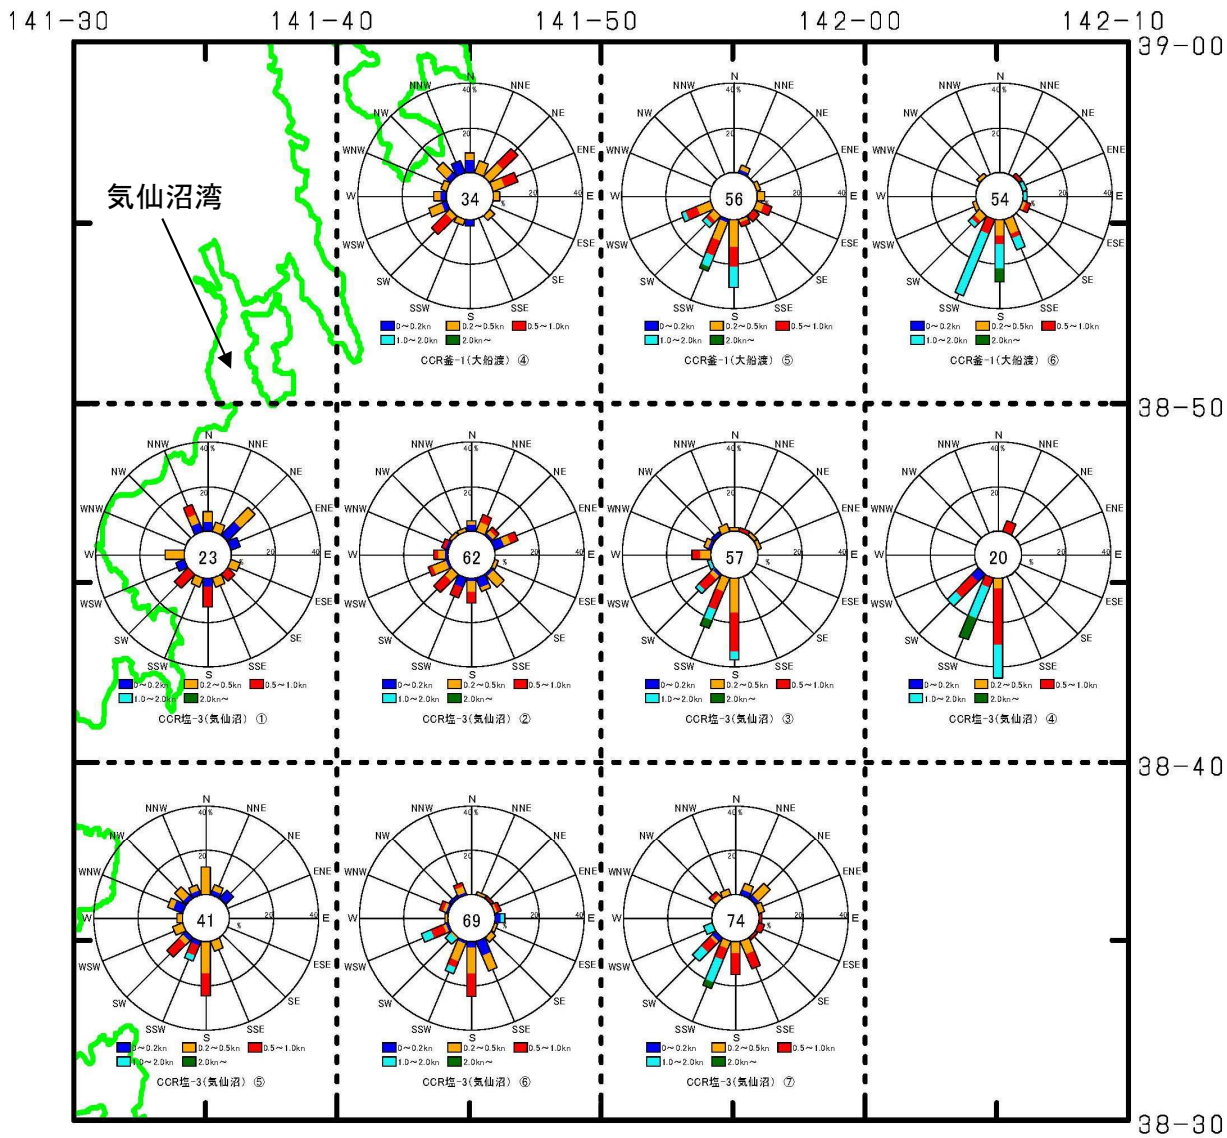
141-30 141-40 141-50 142-00 142-10

39-00

気仙沼湾

N NNE NE ENE E ESE SE SSE S SSW SW WSW W WNW NW NNW
40% 20
34
0~0.2kn 0.2~0.5kn 0.5~1.0kn 1.0~2.0kn 2.0kn~
CCR釜-1(大船渡) ④

N NNE NE ENE E ESE SE SSE S SSW SW WSW W WNW NW NNW
40% 20
56
0~0.2kn 0.2~0.5kn 0.5~1.0kn 1.0~2.0kn 2.0kn~
CCR釜-1(大船渡) ⑤

N NNE NE ENE E ESE SE SSE S SSW SW WSW W WNW NW NNW
40% 20
54
0~0.2kn 0.2~0.5kn 0.5~1.0kn 1.0~2.0kn 2.0kn~
CCR釜-1(大船渡) ⑥

38-50

N NNE NE ENE E ESE SE SSE S SSW SW WSW W WNW NW NNW
40% 20
23
0~0.2kn 0.2~0.5kn 0.5~1.0kn 1.0~2.0kn 2.0kn~
CCR塩-3(気仙沼) ①

N NNE NE ENE E ESE SE SSE S SSW SW WSW W WNW NW NNW
40% 20
62
0~0.2kn 0.2~0.5kn 0.5~1.0kn 1.0~2.0kn 2.0kn~
CCR塩-3(気仙沼) ②

N NNE NE ENE E ESE SE SSE S SSW SW WSW W WNW NW NNW
40% 20
57
0~0.2kn 0.2~0.5kn 0.5~1.0kn 1.0~2.0kn 2.0kn~
CCR塩-3(気仙沼) ③

N NNE NE ENE E ESE SE SSE S SSW SW WSW W WNW NW NNW
40% 20
20
0~0.2kn 0.2~0.5kn 0.5~1.0kn 1.0~2.0kn 2.0kn~
CCR塩-3(気仙沼) ④

38-40

N NNE NE ENE E ESE SE SSE S SSW SW WSW W WNW NW NNW
40% 20
41
0~0.2kn 0.2~0.5kn 0.5~1.0kn 1.0~2.0kn 2.0kn~
CCR塩-3(気仙沼) ⑤

N NNE NE ENE E ESE SE SSE S SSW SW WSW W WNW NW NNW
40% 20
69
0~0.2kn 0.2~0.5kn 0.5~1.0kn 1.0~2.0kn 2.0kn~
CCR塩-3(気仙沼) ⑥

N NNE NE ENE E ESE SE SSE S SSW SW WSW W WNW NW NNW
40% 20
74
0~0.2kn 0.2~0.5kn 0.5~1.0kn 1.0~2.0kn 2.0kn~
CCR塩-3(気仙沼) ⑦

38-30